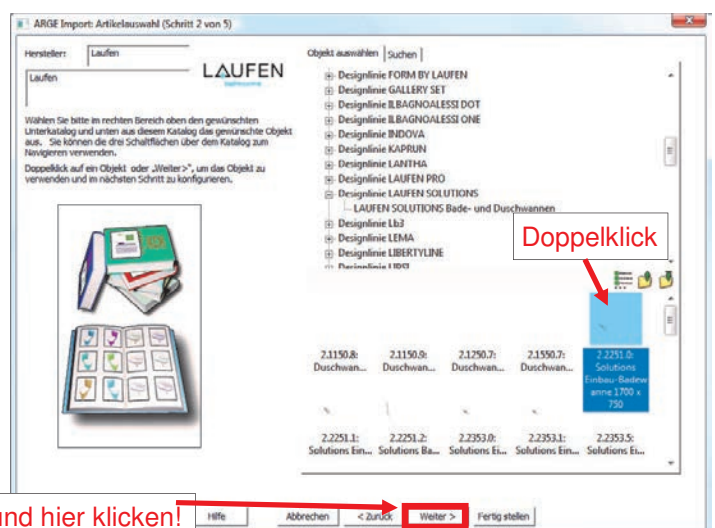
ARGE Import: Artikelauswahl (Schritt 2 von 5)

Hersteller: Laufen

Laufen

LAUFEN

Wählen Sie bitte im rechten Bereich oben den gewünschten Unterkatalog und unten aus diesem Katalog das gewünschte Objekt aus. Sie können die drei Schaltflächen über dem Katalog zum Navigieren verwenden.

Doppelklick auf ein Objekt oder „Weiter>", um das Objekt zu verwenden und im nächsten Schritt zu konfigurieren.

Objekt auswählen | Suchen

Designlinie FORM BY LAUFEN
Designlinie GALLERY SET
Designlinie ILBAGNOALESSI DOT
Designlinie ILBAGNOALESSI ONE
Designlinie INDOVA
Designlinie KAPRUN
Designlinie LANTHA
Designlinie LAUFEN PRO
Designlinie LAUFEN SOLUTIONS
LAUFEN SOLUTIONS Bade- und Duschwannen
Designlinie Lb3
Designlinie LEMA
Designlinie LIBERTYLINE
Designlinie LIPSI

Doppelklick

2.1150.8: Duschwan...
2.1150.9: Duschwan...
2.1250.7: Duschwan...
2.1550.7: Duschwan...
2.2251.0: Solutions Einbau-Badewanne 1700 x 750

2.2251.1: Solutions Ein...
2.2251.2: Solutions Ba...
2.2353.0: Solutions Ei...
2.2353.1: Solutions Ein...
2.2353.5: Solutions Ei...

und hier klicken!

Hilfe
Abbrechen
< Zurück
Weiter >
Fertig stellen